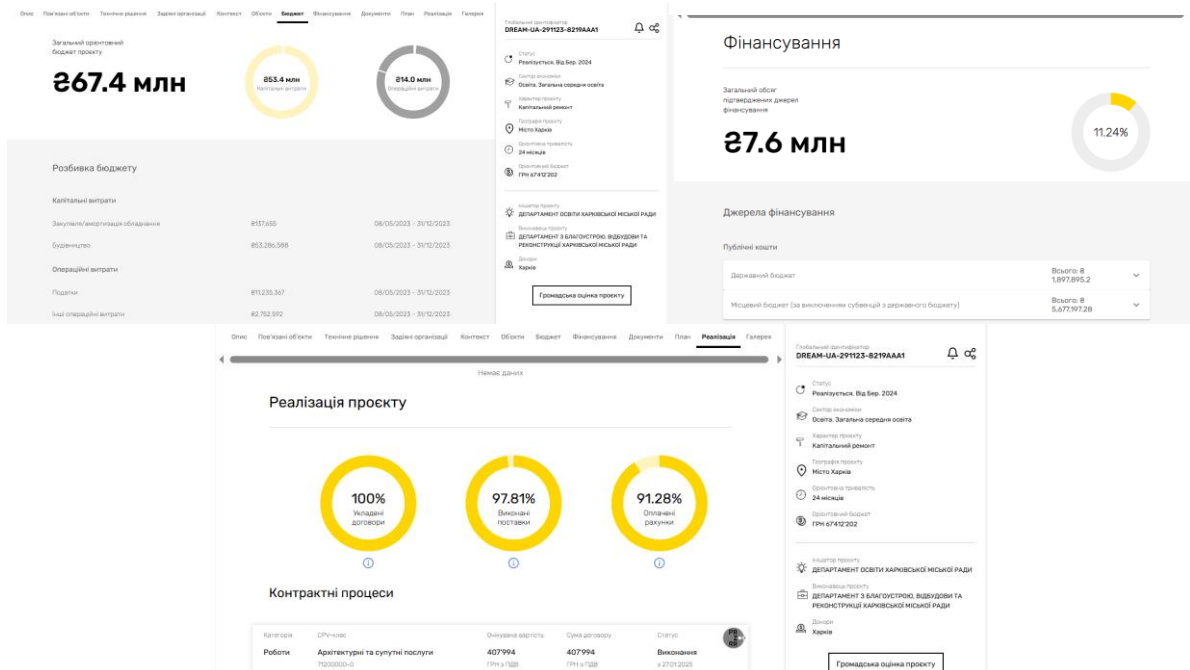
Опис Пов'язані об'єкти Технічне рішення Задіяні організації Контекст Об'єкти Бюджет Фінансування Документи План Реалізація Галерея

Загальний орієнтовний бюджет проєкту

₴67.4 млн

₴53.4 млн
Капітальні витрати

₴14.0 млн
Операційні витрати

Розбивка бюджету

Капітальні витрати

| | | |
|---|---|---|
| Закупівля/амортизація обладнання | ₴137,655 | 08/05/2023 - 31/12/2023 |
| Будівництво | ₴53,286,588 | 08/05/2023 - 31/12/2023 |

Операційні витрати

| | | |
|---|---|---|
| Податки | ₴11,235,367 | 08/05/2023 - 31/12/2023 |
| Інші операційні витрати | ₴2,752,592 | 08/05/2023 - 31/12/2023 |

Глобальний ідентифікатор
DREAM-UA-291123-8219AAA1

Статус
Реалізується. Від Бер. 2024

Сектор економіки
Освіта. Загальна середня освіта

Характер проєкту
Капітальний ремонт

Географія проєкту
Місто Харків

Орієнтовна тривалість
24 місяців

Орієнтовний бюджет
ГРН 67'412'202

Ініціатор проєкту
ДЕПАРТАМЕНТ ОСВІТИ ХАРКІВСЬКОЇ МІСЬКОЇ РАДИ

Виконавець проєкту
ДЕПАРТАМЕНТ З БЛАГОУСТРОЮ, ВІДБУДОВИ ТА РЕКОНСТРУКЦІЇ ХАРКІВСЬКОЇ МІСЬКОЇ РАДИ

Донори
Харків

Громадська оцінка проєкту

Фінансування

Загальний обсяг підтверджених джерел фінансування

₴7.6 млн

11.24%

Джерела фінансування

Публічні кошти

Державний бюджет
Всього: ₴ 1,897,895.2

Місцевий бюджет (за виключенням субвенцій з державного бюджету)
Всього: ₴ 5,677,197.28

Опис Пов'язані об'єкти Технічне рішення Задіяні організації Контекст Об'єкти Бюджет Фінансування Документи План Реалізація Галерея

Немає даних

Реалізація проєкту

100%
Укладені договори

97.81%
Виконані поставки

91.28%
Оплачені рахунки

Контрактні процеси

| Категорія | CPV-клас | Очікувана вартість | Сума договору | Статус |
|---|---|---|---|---|
| Роботи | Архітектурні та супутні послуги 71200000-0 | 407'994 ГРН з ПДВ | 407'994 ГРН з ПДВ | Виконання з 27.01.2025 |

Глобальний ідентифікатор
DREAM-UA-291123-8219AAA1

Статус
Реалізується. Від Бер. 2024

Сектор економіки
Освіта. Загальна середня освіта

Характер проєкту
Капітальний ремонт

Географія проєкту
Місто Харків

Орієнтовна тривалість
24 місяців

Орієнтовний бюджет
ГРН 67'412'202

Ініціатор проєкту
ДЕПАРТАМЕНТ ОСВІТИ ХАРКІВСЬКОЇ МІСЬКОЇ РАДИ

Виконавець проєкту
ДЕПАРТАМЕНТ З БЛАГОУСТРОЮ, ВІДБУДОВИ ТА РЕКОНСТРУКЦІЇ ХАРКІВСЬКОЇ МІСЬКОЇ РАДИ

Донори
Харків

Громадська оцінка проєкту